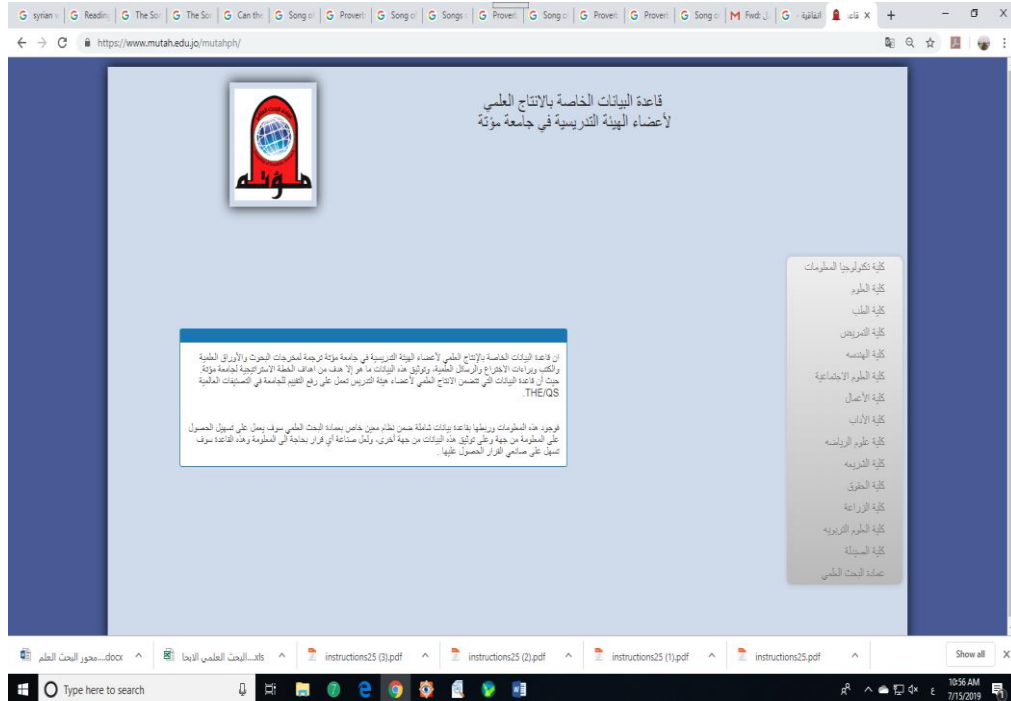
G syrian | G Readin | G The So | G The So | G Can th | G Song o | G Proverb | G Song o | G Songs | G Proverb | G Song o | G Proverb | G Proverb | G Song o | M Fwd: | G الثقافية | قاعد ×

https://www.mutah.edu.jo/mutahph/

قاعدة البيانات الخاصة بالانتاج العلمي
لأعضاء الهيئة التدريسية في جامعة مؤتة

مؤتة

كلية تكنولوجيا المعلومات
كلية العلوم
كلية الطب
كلية التمريض
كلية الهندسه
كلية العلوم الاجتماعية
كلية الأعمال
كلية الآداب
كلية علوم الرياضه
كلية الشريعه
كلية الحقوق
كلية الزراعة
كلية العلوم التربويه
كلية الصيدلة
عمادة البحث العلمي

ان قاعدة البيانات الخاصة بالإنتاج العلمي لأعضاء الهيئة التدريسية في جامعة مؤتة ترجمة لمخرجات البحوث والأوراق العلمية والكتب وبراءات الاختراع والرسائل العلمية، وتوثيق هذه البيانات ما هو إلا هدف من اهداف الخطة الاستراتيجية لجامعة مؤتة حيث أن قاعدة البيانات التي تتضمن الانتاج العلمي لأعضاء هيئة التدريس تعمل على رفع التقييم للجامعة في التصنيفات العالمية THE/QS.

فوجود هذه المعلومات وربطها بقاعدة بيانات شاملة ضمن نظام معين خاص بعمادة البحث العلمي سوف يعمل على تسهيل الحصول على المعلومة من جهة وعلى توثيق هذه البيانات من جهة أخرى، ولعل صناعة أي قرار بحاجة الى المعلومة وهذه القاعدة سوف تسهل على صانعي القرار الحصول عليها .

محور البحث العلم....docx ^ | البحث العلمي الابحا....xls ^ | instructions25 (3).pdf ^ | instructions25 (2).pdf ^ | instructions25 (1).pdf ^ | instructions25.pdf ^ | Show all | X

Type here to search

10:56 AM
7/15/2019